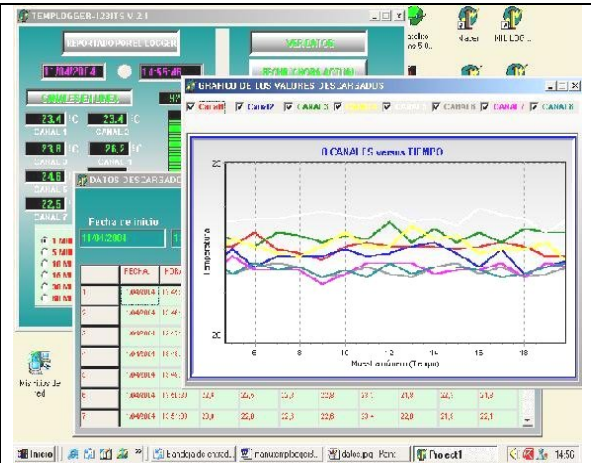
TEMPLOGGER-123ITS V 2.1

REPORTADO POR EL LOGGER

VER DATOS

11/04/2004

14:55:48

CANALES EN LINEA

23,4 °C

CANAL 1

23,4 °C

93,8 °C

26,2 °C

24,6

22,5

CANAL 7

DATOS DESCARGADOS

Fecha de inicio

11/04/2004

1 MIN

5 MIN

10 MI

15 MI

30 MI

60 MI

| | FECHA | HORA | | | | | | | |
|---|---|---|---|---|---|---|---|---|---|
| 1 | 11/04/2004 | 14:45 | | | | | | | |
| 2 | 11/04/2004 | 14:46 | | | | | | | |
| 3 | 11/04/2004 | 14:47 | | | | | | | |
| 4 | 11/04/2004 | 14:48 | | | | | | | |
| 5 | 11/04/2004 | 14:49 | | | | | | | |
| 6 | 11/04/2004 | 14:50:00 | 23,0 | 25,0 | 23,0 | 22,8 | 23,0 | 21,0 | 22,0 | 21,9 |
| 7 | 11/04/2004 | 14:51:00 | 23,0 | 25,0 | 23,3 | 22,6 | 23,4 | 22,8 | 21,8 | 22,1 |

GRAFICO DE LOS VALORES DESCARGADOS

Canal1 Canal2 CANAL3 CANAL4 CANAL5 CANAL6 CANAL7 CANAL8

8 CANALES versus TIEMPO

Temperatura

Muestras(Tiempo)

6 8 10 12 14 16 18

Mis sitios de red

Inicio

bandeja de entrad...

manualtemplogger...

datos.jpg - Paint

Project1

14:50

Nuevo

MILLOG...